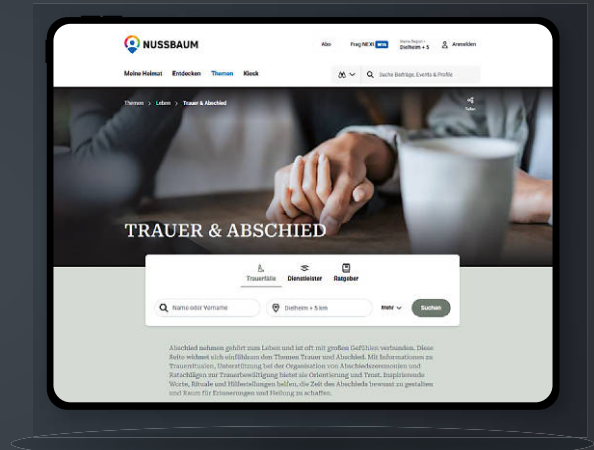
NUSSBAUM

Abo

Frag NEXI

Meine Region: Dietheim + 5

Anmelden

Meine Heimat

Entdecken

Themen

Kiosk

Suche Beiträge, Events & Profile

Themen › Leben › Trauer & Abschied

Teilen

TRAUER & ABSCHIED

Trauerfälle

Dienstleister

Ratgeber

Name oder Vorname

Dietheim + 5 km

Suchen

Abschied nehmen gehört zum Leben und ist oft mit großen Gefühlen verbunden. Diese Seite widmet sich einfühlsam den Themen Trauer und Abschied. Mit Informationen zu Trauerritualen, Unterstützung bei der Organisation von Abschiedszeremonien und Ratschlägen zur Trauerbewältigung bietet sie Orientierung und Trost. Inspirierende Worte, Rituale und Hilfestellungen helfen, die Zeit des Abschieds bewusst zu gestalten und Raum für Erinnerungen und Heilung zu schaffen.